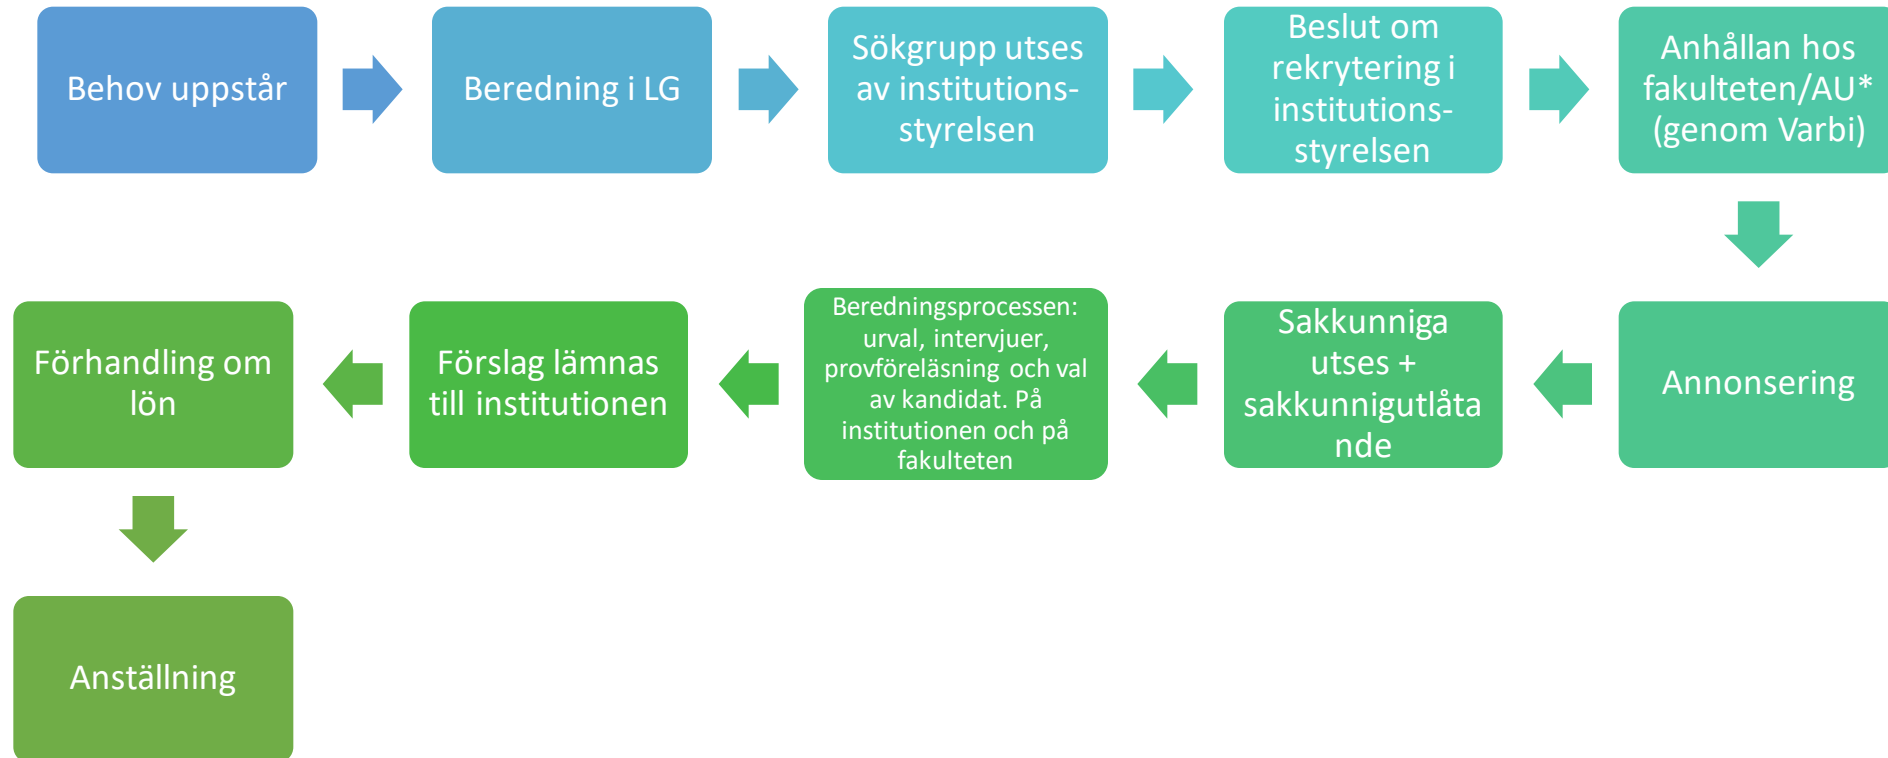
Behov uppstår

Beredning i LG

Sökgrupp utses av institutionsstyrelsen

Beslut om rekrytering i institutionsstyrelsen

Anhållan hos fakulteten/AU* (genom Varbi)

Annonsering

Sakkunniga utses + sakkunnigutlåtande

Beredningsprocessen: urval, intervjuer, provföreläsning och val av kandidat. På institutionen och på fakulteten

Förslag lämnas till institutionen

Förhandling om lön

Anställning